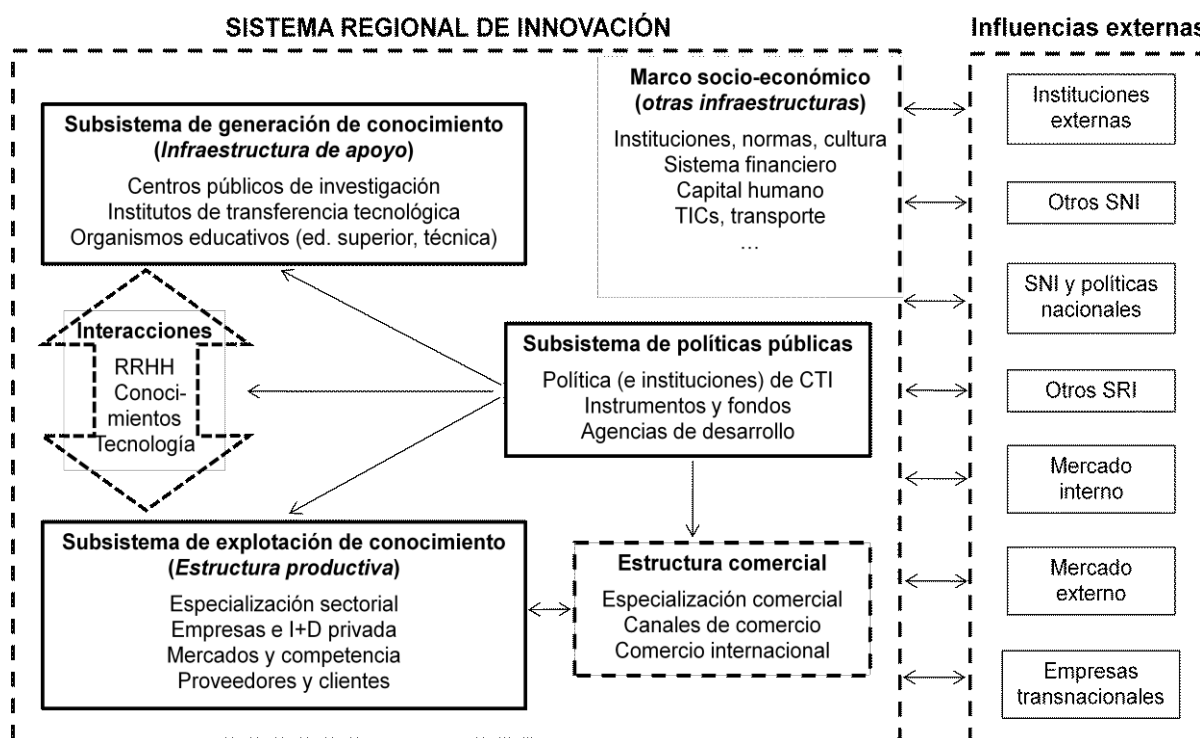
SISTEMA REGIONAL DE INNOVACIÓN

Subsistema de generación de conocimiento
(*Infraestructura de apoyo*)
Centros públicos de investigación
Institutos de transferencia tecnológica
Organismos educativos (ed. superior, técnica)

Marco socio-económico
(*otras infraestructuras*)
Instituciones, normas, cultura
Sistema financiero
Capital humano
TICs, transporte
...

Interacciones
RRHH
Conocimientos
Tecnología

Subsistema de políticas públicas
Política (e instituciones) de CTI
Instrumentos y fondos
Agencias de desarrollo

Subsistema de explotación de conocimiento
(*Estructura productiva*)
Especialización sectorial
Empresas e I+D privada
Mercados y competencia
Proveedores y clientes

Estructura comercial
Especialización comercial
Canales de comercio
Comercio internacional

Influencias externas

Instituciones externas

Otros SNI

SNI y políticas nacionales

Otros SRI

Mercado interno

Mercado externo

Empresas transnacionales